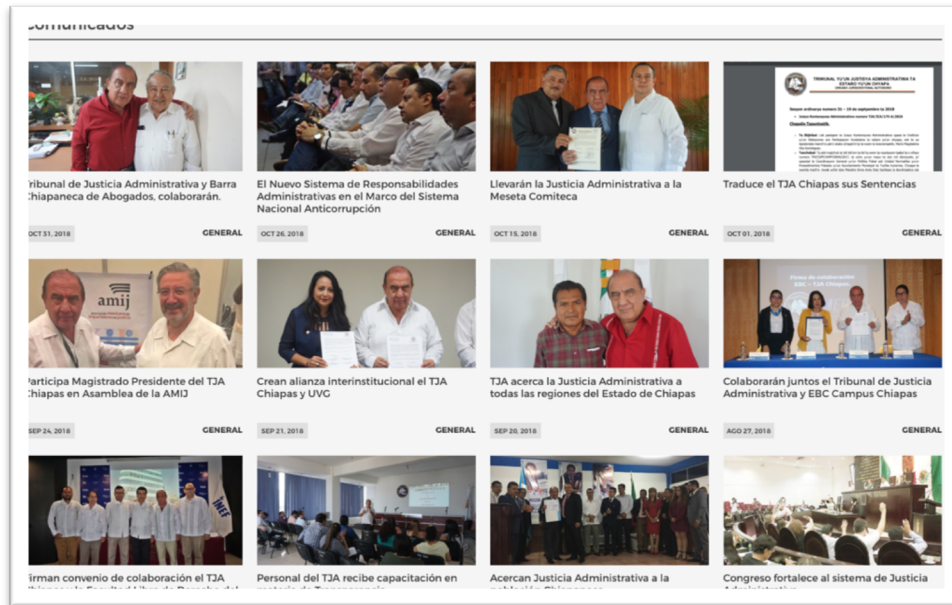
Comunicados

Tribunal de Justicia Administrativa y Barra Chiapaneca de Abogados, colaborarán.

OCT 31, 2018 GENERAL

El Nuevo Sistema de Responsabilidades Administrativas en el Marco del Sistema Nacional Anticorrupción

OCT 26, 2018 GENERAL

Llevarán la Justicia Administrativa a la Meseta Comiteca

OCT 15, 2018 GENERAL

TRIBUNAL YU'UN JUSTISYA ADMINISTRATIVA TA ESTADO YU'UN CHIAPAS

Traduce el TJA Chiapas sus Sentencias

OCT 01, 2018 GENERAL

amij

Participa Magistrado Presidente del TJA Chiapas en Asamblea de la AMIJ

SEP 24, 2018 GENERAL

Crean alianza interinstitucional el TJA Chiapas y UVG

SEP 21, 2018 GENERAL

TJA acerca la Justicia Administrativa a todas las regiones del Estado de Chiapas

SEP 20, 2018 GENERAL

Firma de colaboración EBC – TJA Chiapas

Colaborarán juntos el Tribunal de Justicia Administrativa y EBC Campus Chiapas

AGO 27, 2018 GENERAL

Firman convenio de colaboración el TJA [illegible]

Personal del TJA recibe capacitación en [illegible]

Acercan Justicia Administrativa a la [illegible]

Congreso fortalece el sistema de Justicia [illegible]